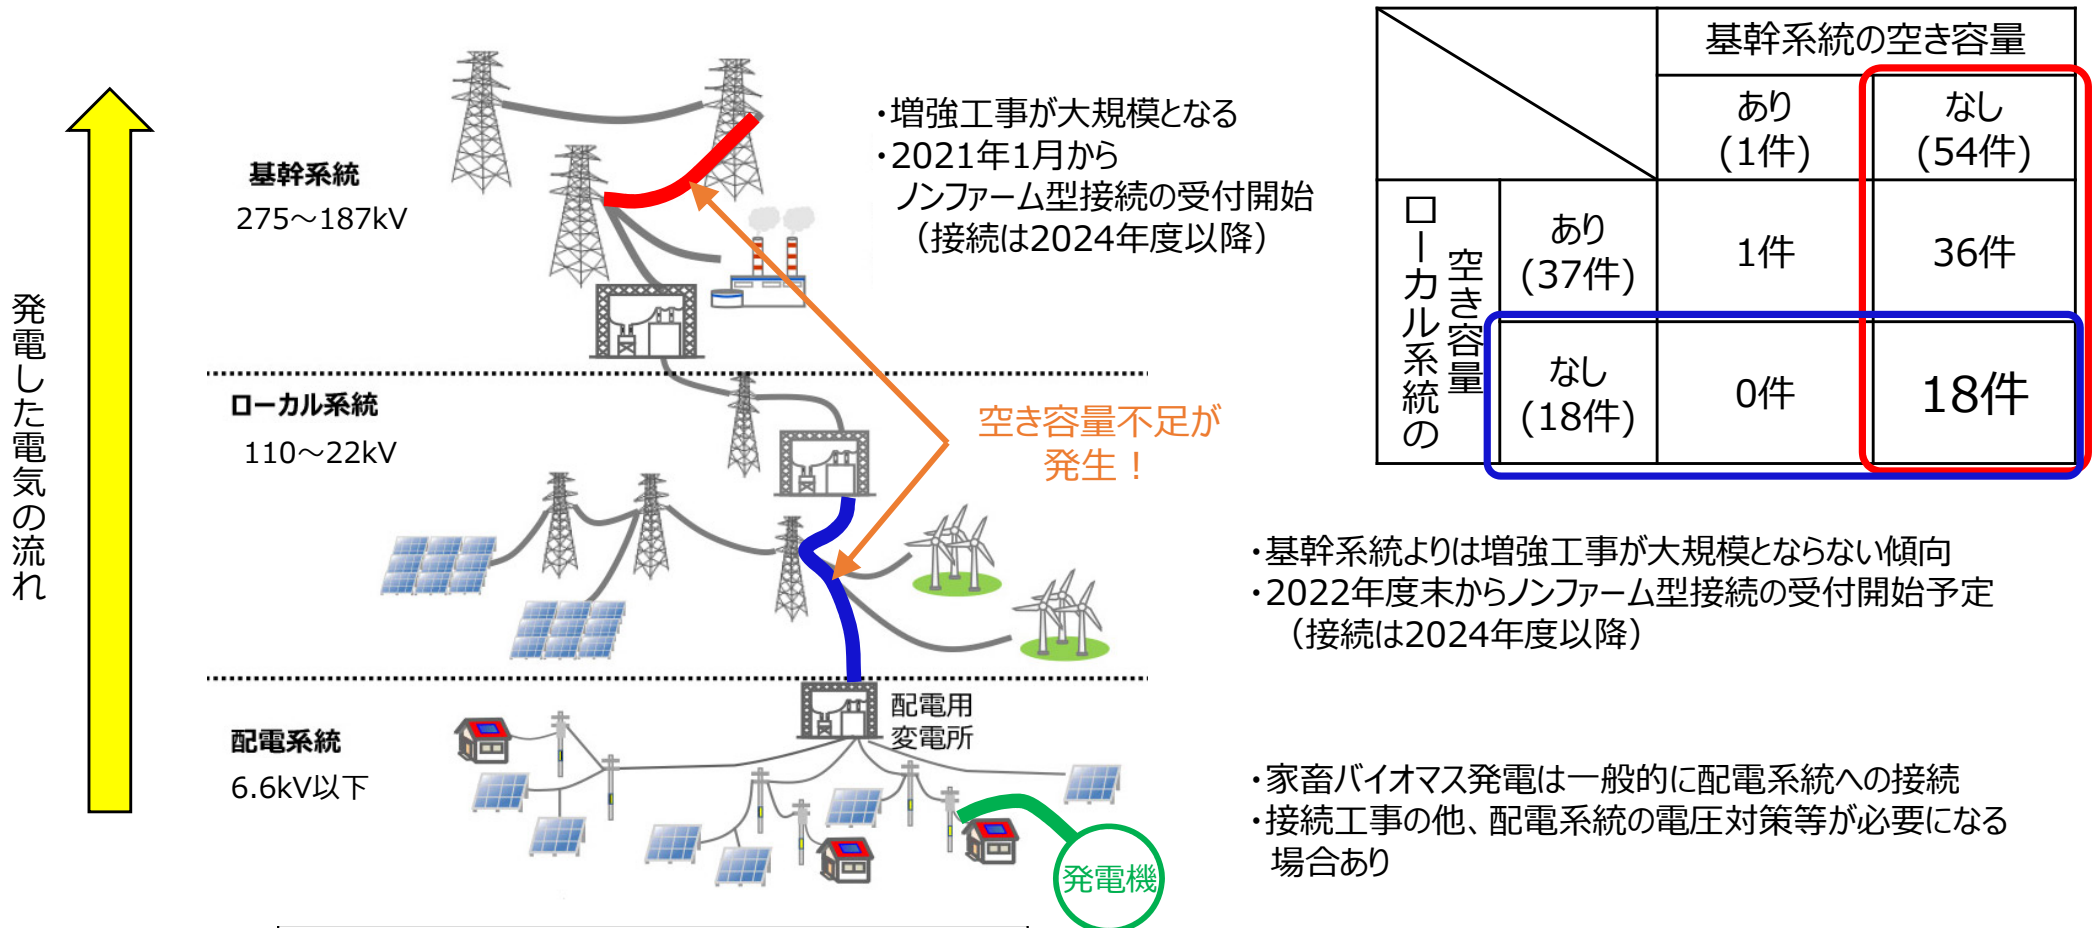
発電した電気の流れ

基幹系統
275～187kV

・増強工事が大規模となる
・2021年1月から
ノンファーム型接続の受付開始
（接続は2024年度以降）

ローカル系統
110～22kV

空き容量不足が
発生！

配電系統
6.6kV以下

配電用
変電所

発電機

| | | 基幹系統の空き容量 | |
|---|---|---|---|
| | | あり（1件） | なし（54件） |
| ローカル系統の空き容量 | あり（37件） | 1件 | 36件 |
| | なし（18件） | 0件 | 18件 |

・基幹系統よりは増強工事が大規模とならない傾向
・2022年度末からノンファーム型接続の受付開始予定
（接続は2024年度以降）

・家畜バイオマス発電は一般的に配電系統への接続
・接続工事の他、配電系統の電圧対策等が必要になる場合あり